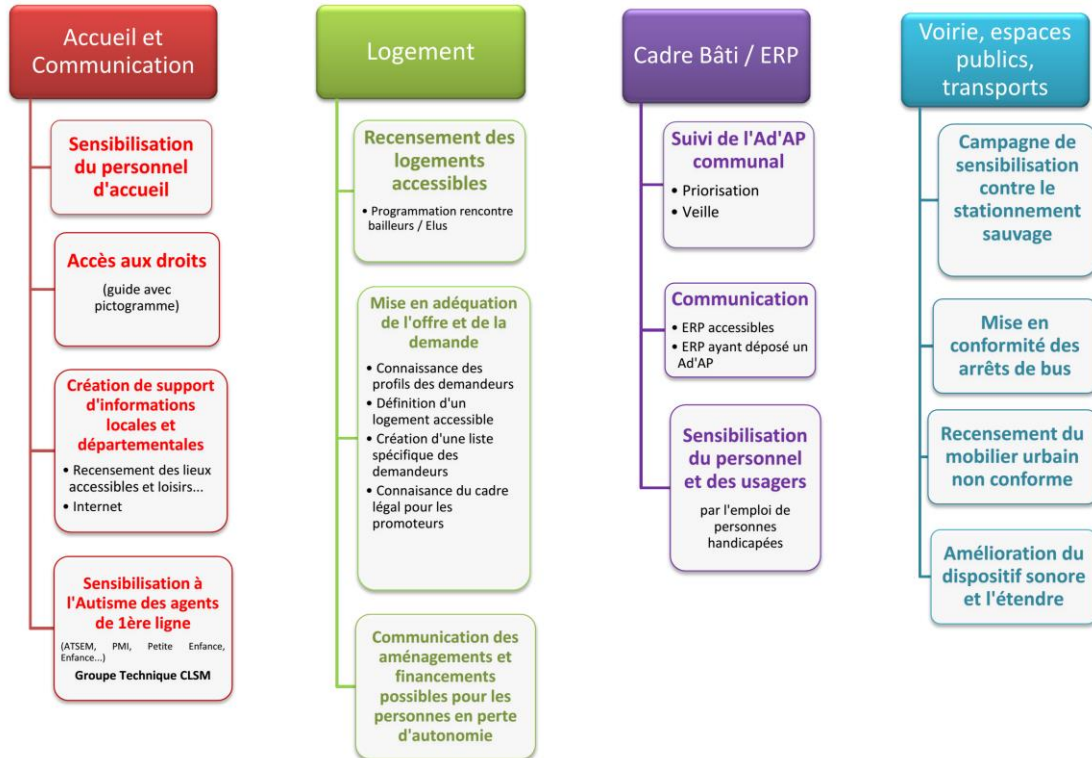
Accueil et Communication

Sensibilisation du personnel d'accueil

Accès aux droits

(guide avec pictogramme)

Création de support d'informations locales et départementales

• Recensement des lieux accessibles et loisirs...
• Internet

Sensibilisation à l'Autisme des agents de 1ère ligne

(ATSEM, PMI, Petite Enfance, Enfance...)

Groupe Technique CLSM

Logement

Recensement des logements accessibles

• Programmation rencontre bailleurs / Elus

Mise en adéquation de l'offre et de la demande

• Connaissance des profils des demandeurs
• Définition d'un logement accessible
• Création d'une liste spécifique des demandeurs
• Connaisance du cadre légal pour les promoteurs

Communication des aménagements et financements possibles pour les personnes en perte d'autonomie

Cadre Bâti / ERP

Suivi de l'Ad'AP communal

• Priorisation
• Veille

Communication

• ERP accessibles
• ERP ayant déposé un Ad'AP

Sensibilisation du personnel et des usagers

par l'emploi de personnes handicapées

Voirie, espaces publics, transports

Campagne de sensibilisation contre le stationnement sauvage

Mise en conformité des arrêts de bus

Recensement du mobilier urbain non conforme

Amélioration du dispositif sonore et l'étendre